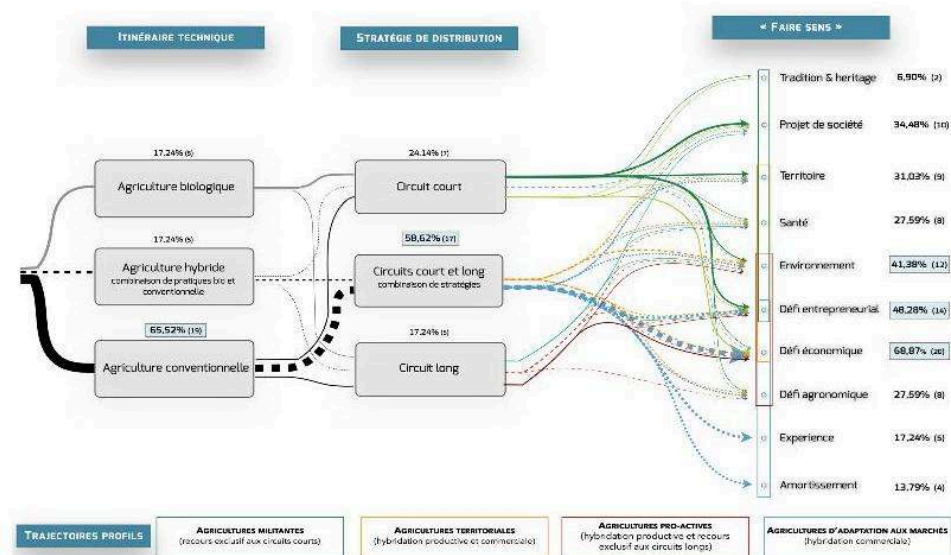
Itinéraire technique

Stratégie de distribution

« Faire sens »

17,24% (5)

Agriculture biologique

17,24% (5)

Agriculture hybride
combinaison de pratiques bio et conventionnelle

65,52% (19)

Agriculture conventionnelle

24,14% (7)

Circuit court

58,62% (17)

Circuits court et long
combinaison de stratégies

17,24% (5)

Circuit long

Tradition & heritage 6,90% (2)

Projet de société 34,48% (10)

Territoire 31,03% (9)

Santé 27,59% (8)

Environnement 41,38% (12)

Défi entrepreneurial 48,28% (14)

Défi économique 68,97% (20)

Défi agronomique 27,59% (8)

Experience 17,24% (5)

Amortissement 13,79% (4)

Trajectoires profils

Agricultures militantes
(recours exclusif aux circuits courts)

Agricultures territoriales
(hybridation productive et commerciale)

Agricultures pro-actives
(hybridation productive et recours exclusif aux circuits longs)

Agricultures d'adaptation aux marchés
(hybridation commerciale)